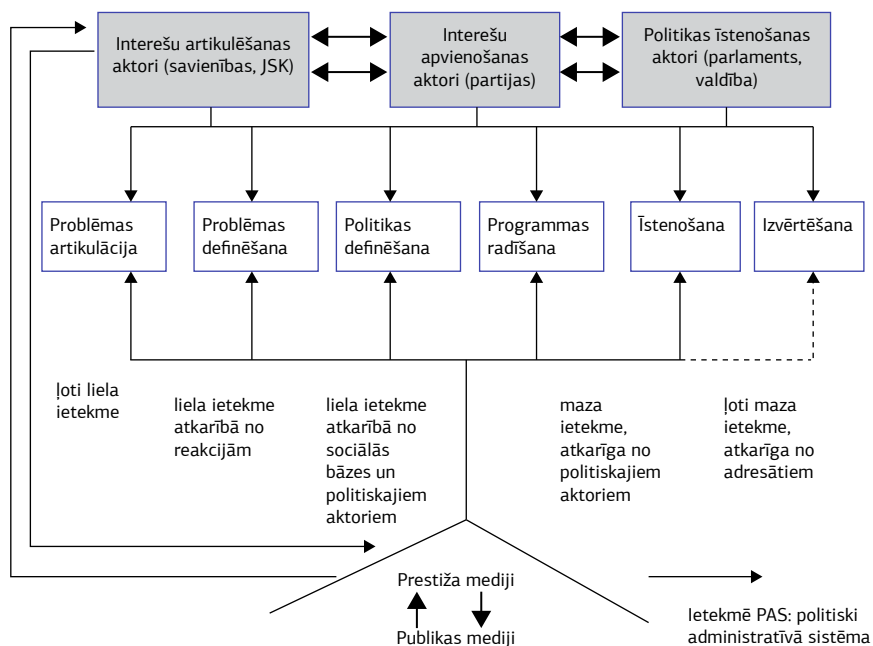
Interešu artikulēšanas aktori (savienības, JSK)

Interešu apvienošanas aktori (partijas)

Politikas īstenošanas aktori (parlaments, valdība)

Problēmas artikulācija

Problēmas definēšana

Politikas definēšana

Programmas radīšana

Īstenošana

Izvērtēšana

ļoti liela ietekme

liela ietekme atkarībā no reakcijām

liela ietekme atkarībā no sociālās bāzes un politiskajiem aktoriem

maza ietekme, atkarīga no politiskajiem aktoriem

ļoti maza ietekme, atkarīga no adresātiem

Prestiža mediji

Publikas mediji

Ietekmē PAS: politiski administratīvā sistēma